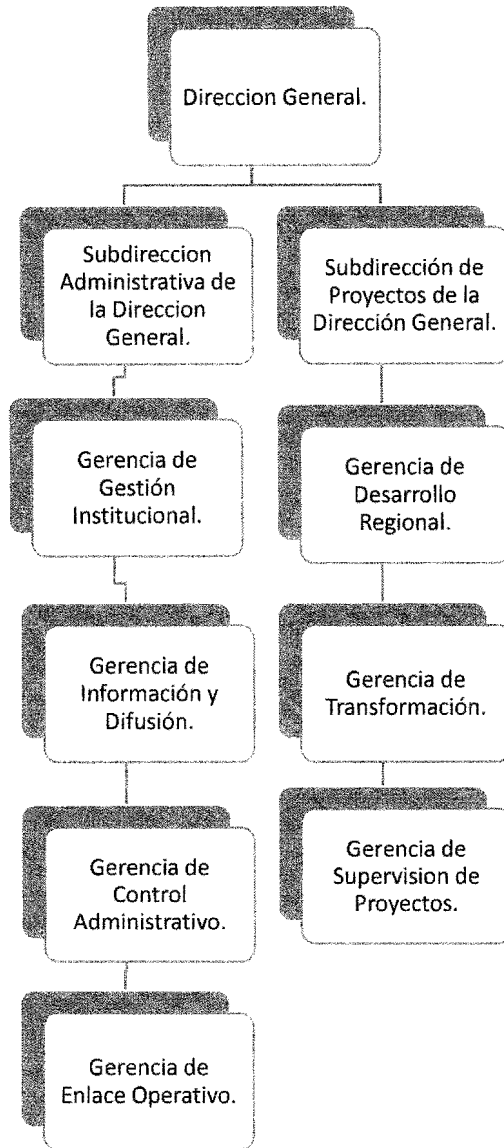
Direccion General.

Subdireccion Administrativa de la Direccion General.

Gerencia de Gestión Institucional.

Gerencia de Información y Difusión.

Gerencia de Control Administrativo.

Gerencia de Enlace Operativo.

Subdirección de Proyectos de la Dirección General.

Gerencia de Desarrollo Regional.

Gerencia de Transformación.

Gerencia de Supervision de Proyectos.